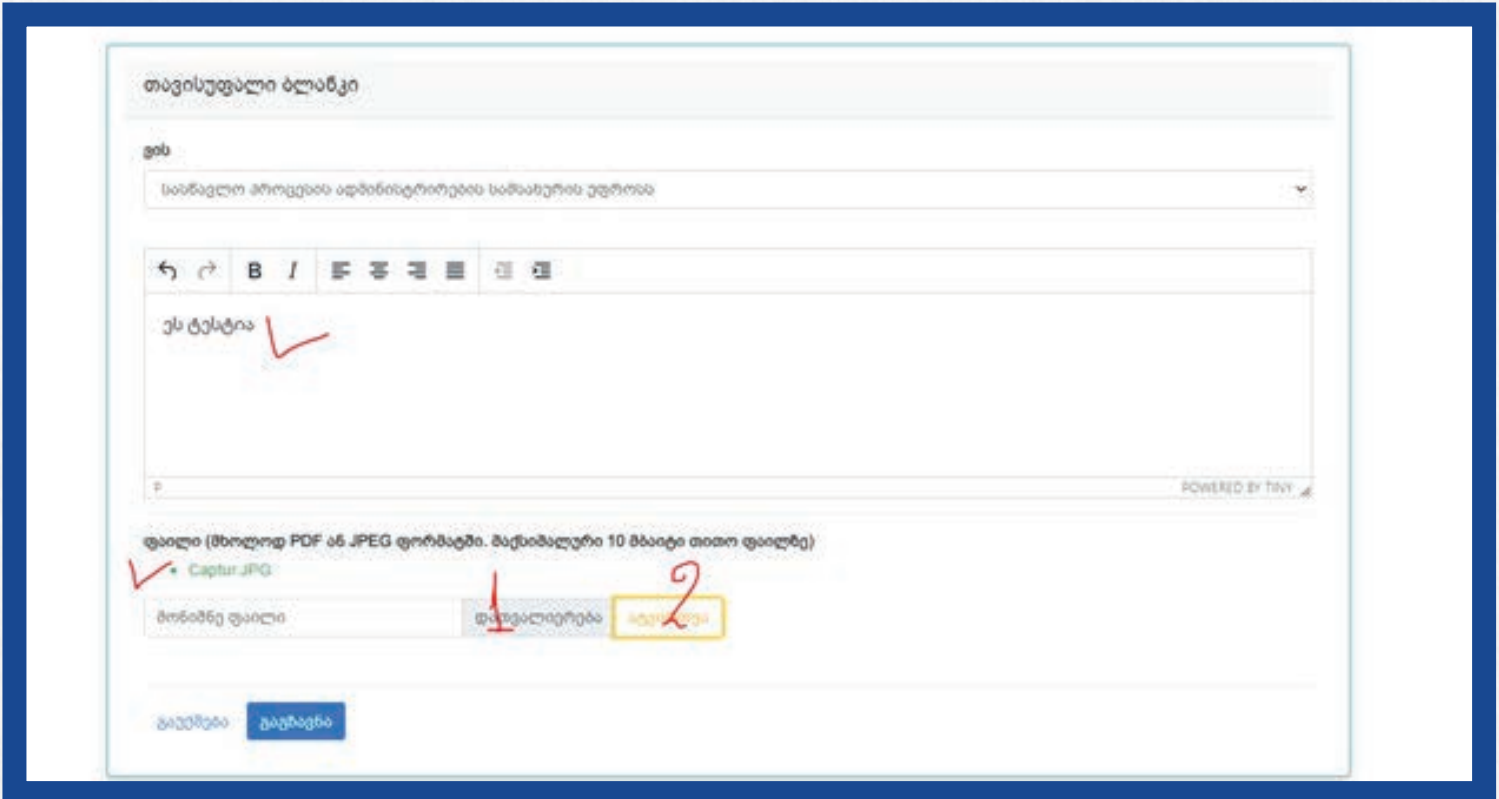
თავისუფალი ბლანკი

ვის

სასწავლო პროცესის ადმინისტრირების სამსახურის უფროსს

ეს ტექსტია

P

POWERED BY TINY

ფაილი (მხოლოდ PDF ან JPEG ფორმატში. მაქსიმალური 10 მბაიტი თითო ფაილზე)

Captur.JPG

მონიშნე ფაილი

ფაილის არჩევა

ატვირთვა

1

2

გაუქმება

გაგზავნა